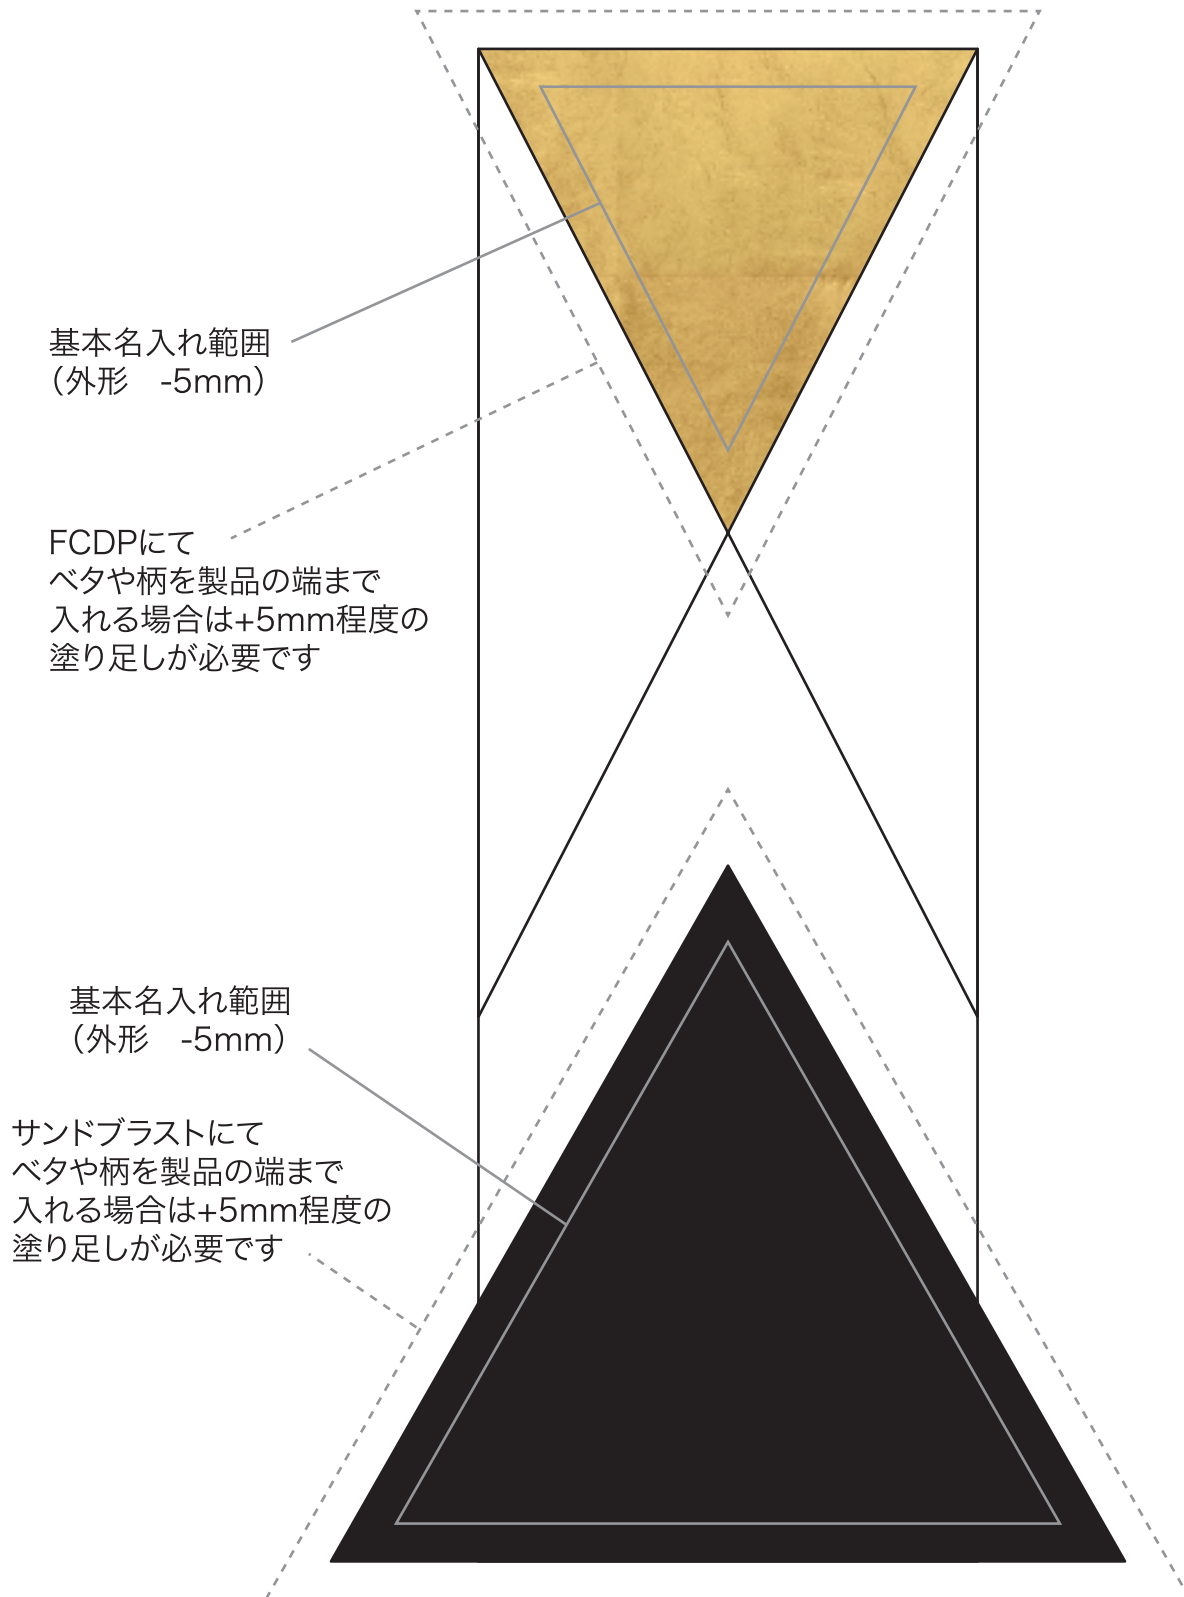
基本名入れ範囲
（外形　-5mm）

FCDPにて
ベタや柄を製品の端まで
入れる場合は+5mm程度の
塗り足しが必要です

基本名入れ範囲
（外形　-5mm）

サンドブラストにて
ベタや柄を製品の端まで
入れる場合は+5mm程度の
塗り足しが必要です